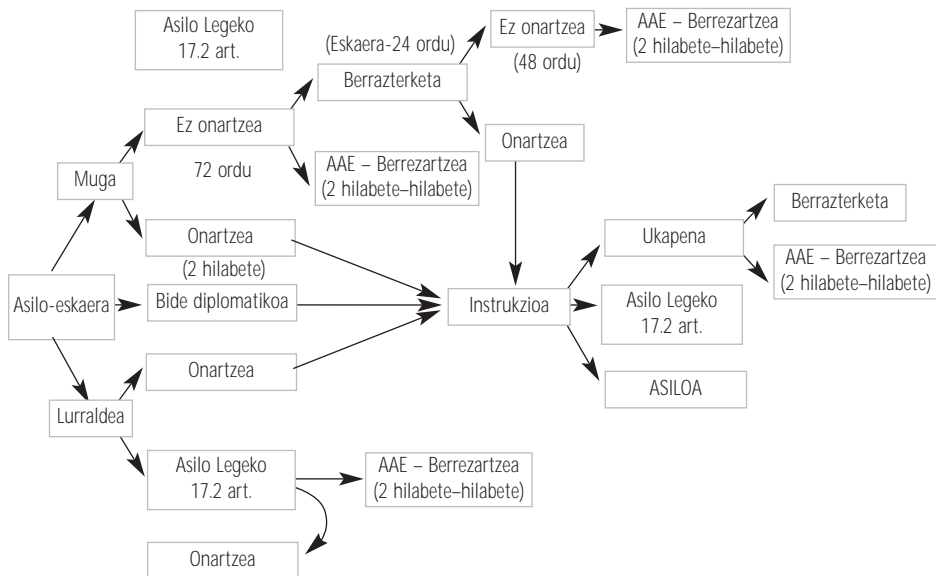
Asilo Legeko 17.2 art.

(Eskaera-24 ordu)

Ez onartzea

AAE – Berrezartzea (2 hilabete–hilabete)

(48 ordu)

Berrazterketa

Ez onartzea

Onartzea

72 ordu

AAE – Berrezartzea (2 hilabete–hilabete)

Muga

Berrazterketa

Onartzea

Ukapena

(2 hilabete)

AAE – Berrezartzea (2 hilabete–hilabete)

Asilo-eskaera

Bide diplomatikoa

Instrukzioa

Asilo Legeko 17.2 art.

Onartzea

ASILOA

Lurraldea

Asilo Legeko 17.2 art.

AAE – Berrezartzea (2 hilabete–hilabete)

Onartzea